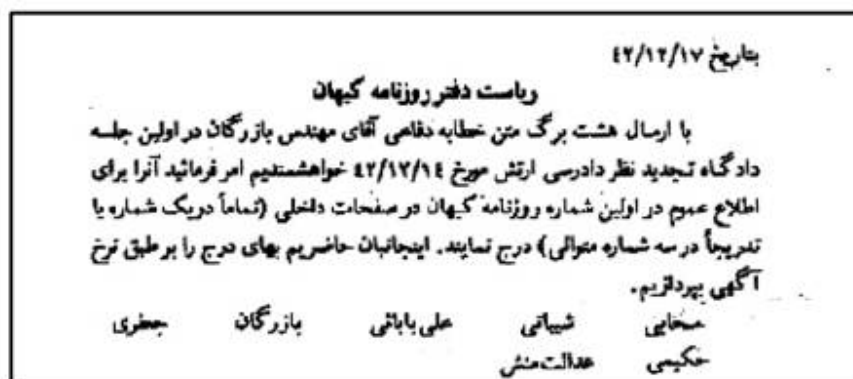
بتاریخ ۴۲/۱۲/۱۷

ریاست دفتر روزنامه کیهان

با ارسال هشت برگ متن خطابه دفاعی آقای مهندس بازرگان در اولین جلسه دادگاه تجدید نظر دادرسی ارتش مورخ ۴۲/۱۲/۱۴ خواهشمندیم امر فرمائید آنرا برای اطلاع عموم در اولین شماره روزنامه کیهان در صفحات داخلی (تماماً دریک شماره یا تدریجاً در سه شماره متوالی) درج نمایند. اینجانبان حاضریم بهای درج را برطبق نرخ آگهی بپردازیم.

سحابی شیبانی علی بابائی بازرگان جعفری
حکیمی عدالت‌منش